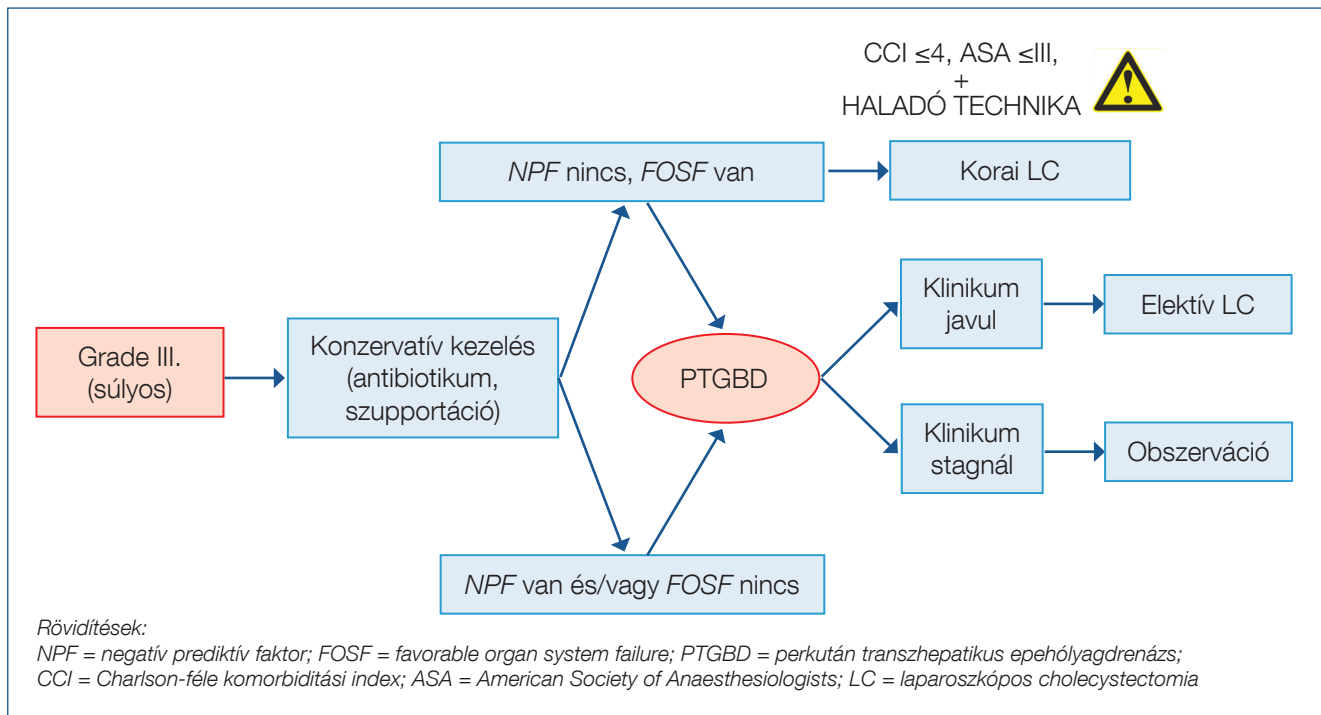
CCI ≤4, ASA ≤III,
+
HALADÓ TECHNIKA

*NPF* nincs, *FOSF* van

Korai LC

Grade III. (súlyos)

Konzervatív kezelés (antibiotikum, szupportáció)

PTGBD

Klinikum javul

Elektív LC

Klinikum stagnál

Obszerváció

*NPF* van és/vagy *FOSF* nincs

*Rövidítések:*
*NPF = negatív prediktív faktor; FOSF = favorable organ system failure; PTGBD = perkután transzhepatikus epehólyagdrenázs; CCI = Charlson-féle komorbiditási index; ASA = American Society of Anaesthesiologists; LC = laparoszkópos cholecystectomia*